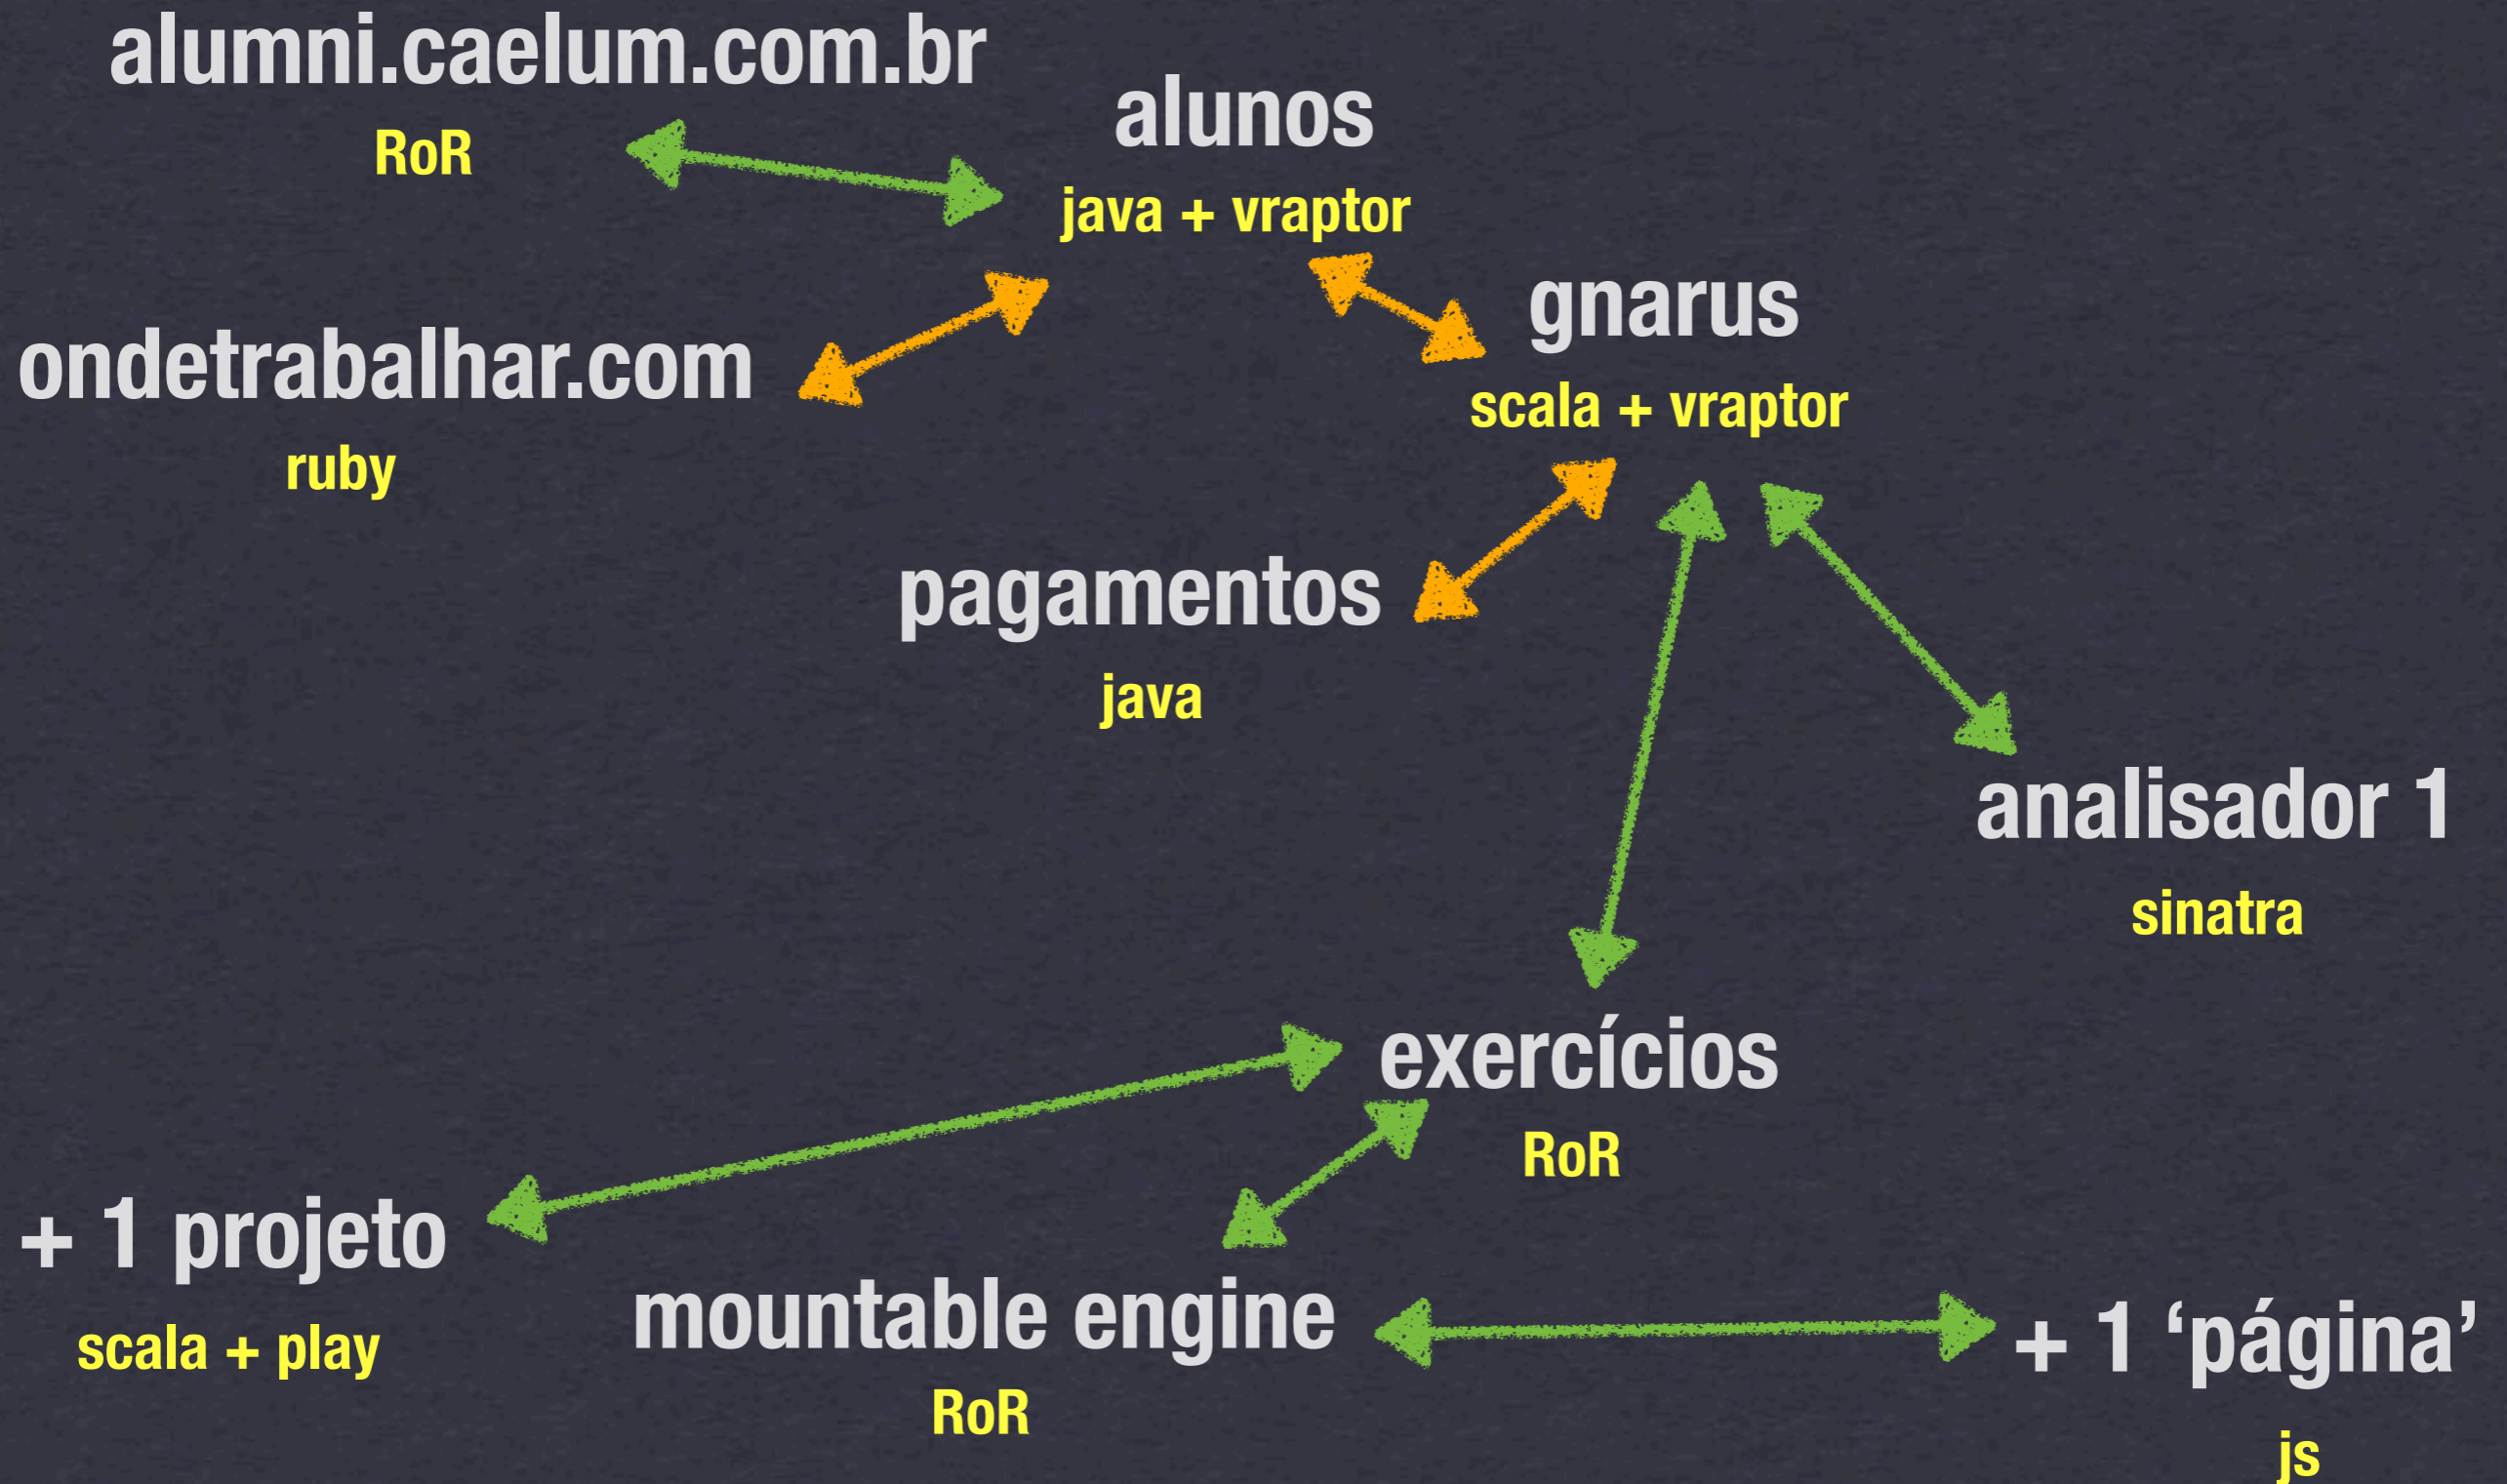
alumni.caelum.com.br
RoR

alunos
java + vraptor

ondetrabalhar.com
ruby

gnarus
scala + vraptor

pagamentos
java

analisador 1
sinatra

exercícios
RoR

+ 1 projeto
scala + play

mountable engine
RoR

+ 1 ‘página’
js